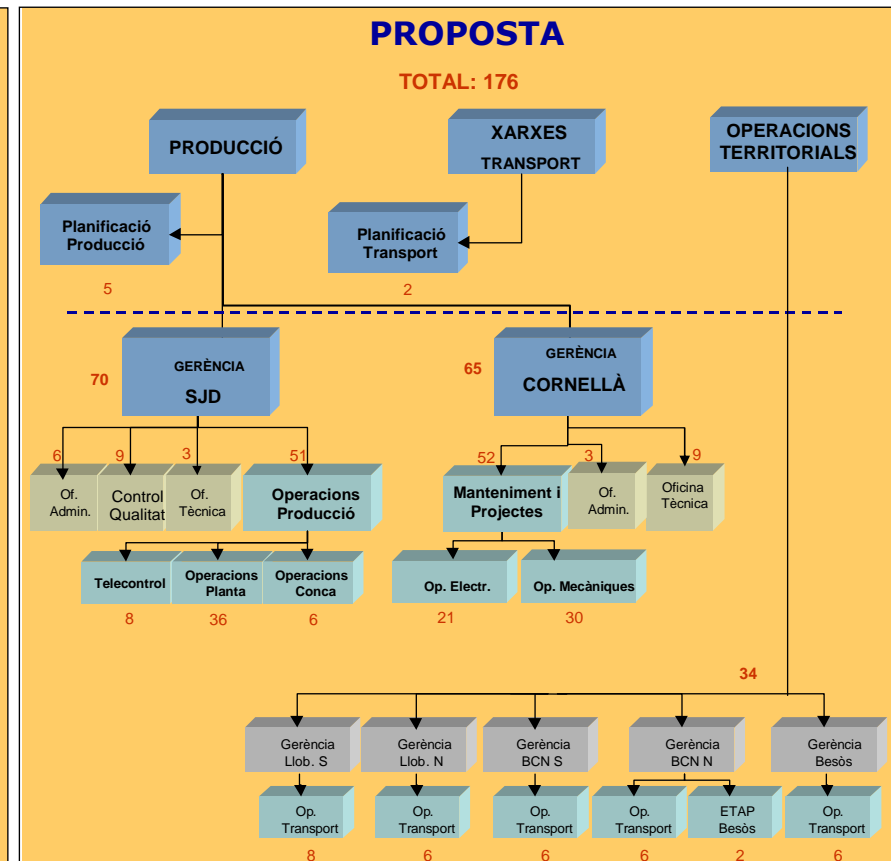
PROPOSTA

TOTAL: 176

PRODUCCIÓ

XARXES TRANSPORT

OPERACIONS TERRITORIALS

Planificació Producció

5

Planificació Transport

2

70

GERÈNCIA SJD

65

GERÈNCIA CORNELLÀ

6

Of. Admin.

9

Control Qualitat

3

Of. Tècnica

51

Operacions Producció

52

Manteniment i Projectes

3

Of. Admin.

9

Oficina Tècnica

Telecontrol

8

Operacions Planta

36

Operacions Conca

6

Op. Electr.

21

Op. Mecàniques

30

34

Gerència Llob. S

Gerència Llob. N

Gerència BCN S

Gerència BCN N

Gerència Besòs

Op. Transport

8

Op. Transport

6

Op. Transport

6

Op. Transport

6

ETAP Besòs

2

Op. Transport

6